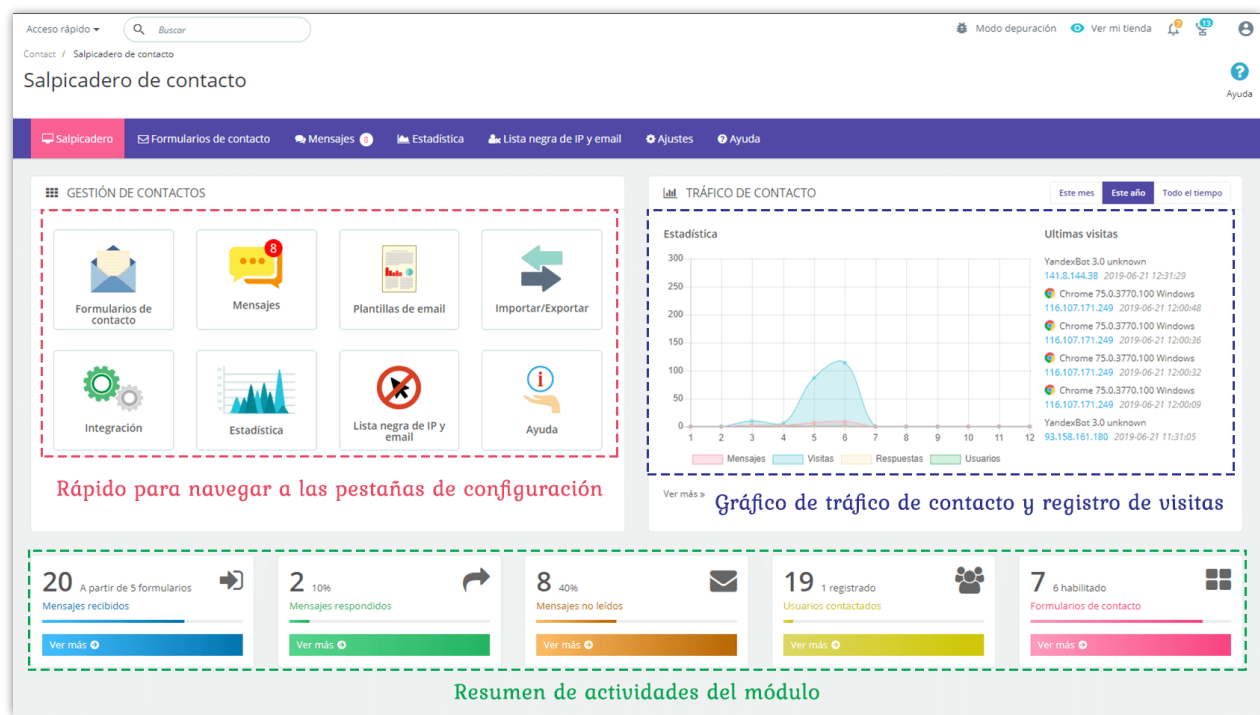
Acceso rápido ▾ Buscar

Modo depuración Ver mi tienda 7 13

Contact / Salpicadero de contacto

Salpicadero de contacto

Ayuda

Salpicadero Formularios de contacto Mensajes 8 Estadística Lista negra de IP y email Ajustes Ayuda

GESTIÓN DE CONTACTOS

Formularios de contacto

8 Mensajes

Plantillas de email

Importar/Exportar

Integración

Estadística

Lista negra de IP y email

Ayuda

Rápido para navegar a las pestañas de configuración

TRÁFICO DE CONTACTO

Este mes Este año Todo el tiempo

Estadística

300
250
200
150
100
50
0
1 2 3 4 5 6 7 8 9 10 11 12

Mensajes Visitas Respuestas Usuarios

Ultimas visitas

YandexBot 3.0 unknown
141.8.144.38 2019-06-21 12:31:29
Chrome 75.0.3770.100 Windows
116.107.171.249 2019-06-21 12:00:48
Chrome 75.0.3770.100 Windows
116.107.171.249 2019-06-21 12:00:36
Chrome 75.0.3770.100 Windows
116.107.171.249 2019-06-21 12:00:32
Chrome 75.0.3770.100 Windows
116.107.171.249 2019-06-21 12:00:09
YandexBot 3.0 unknown
93.158.161.180 2019-06-21 11:31:05

Ver más »

Gráfico de tráfico de contacto y registro de visitas

20 A partir de 5 formularios
Mensajes recibidos
Ver más

2 10%
Mensajes respondidos
Ver más

8 40%
Mensajes no leídos
Ver más

19 1 registrado
Usuarios contactados
Ver más

7 6 habilitado
Formularios de contacto
Ver más

Resumen de actividades del módulo